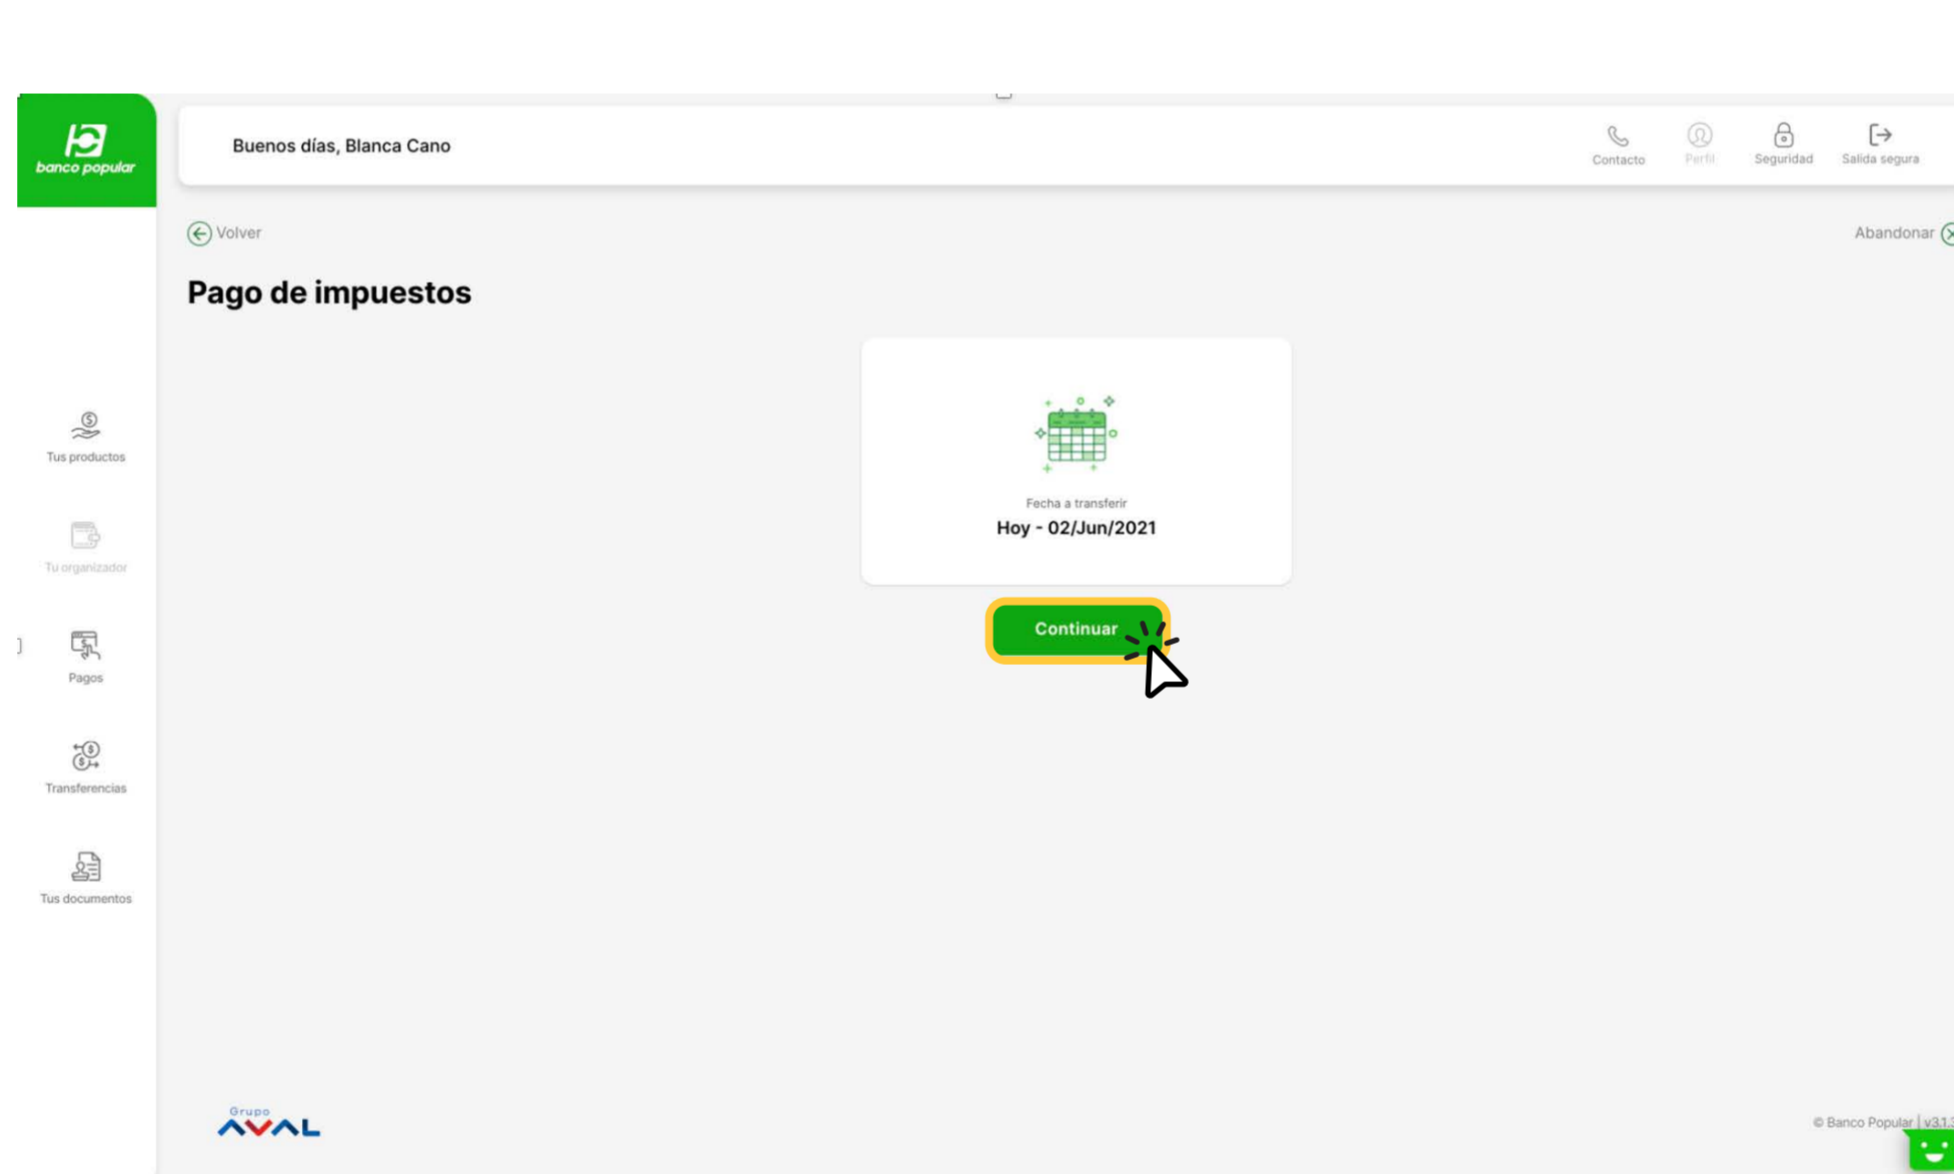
banco popular

Buenos días, Blanca Cano

Contacto
Perfil
Seguridad
Salida segura

Volver
Abandonar

Pago de impuestos

Tus productos
Tu organizador
Pagos
Transferencias
Tus documentos

Fecha a transferir
Hoy - 02/Jun/2021

Continuar

Grupo AVAL

© Banco Popular | v3.1.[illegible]